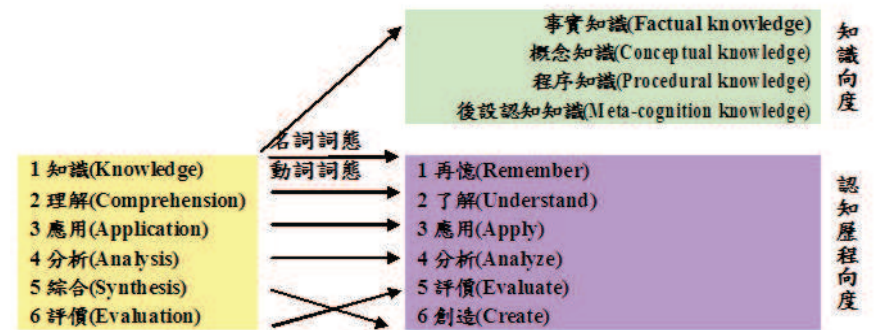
事實知識(Factual knowledge)
概念知識(Conceptual knowledge)
程序知識(Procedural knowledge)
後設認知知識(Meta-cognition knowledge)

知識向度

名詞詞態
動詞詞態

1 知識(Knowledge)
2 理解(Comprehension)
3 應用(Application)
4 分析(Analysis)
5 綜合(Synthesis)
6 評價(Evaluation)

1 再憶(Remember)
2 了解(Understand)
3 應用(Apply)
4 分析(Analyze)
5 評價(Evaluate)
6 創造(Create)

認知歷程向度